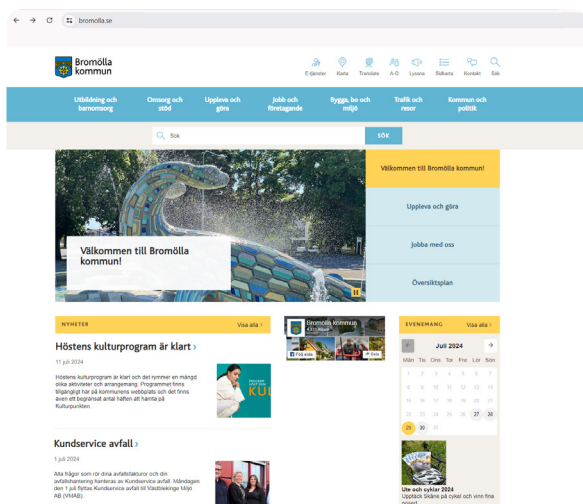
bromolla.se

Bromölla kommun

E-tjänster Karta Translate A-Ö Lyssna Sitekarta Kontakt Sök

Utbildning och barnomsorg
Omsorg och stöd
Uppleva och göra
Jobb och företagande
Bygga, bo och miljö
Trafik och resor
Kommun och politik

Sök
SÖK

Välkommen till Bromölla kommun!

Välkommen till Bromölla kommun!
Uppleva och göra
Jobba med oss
Översiktsplan

NYHETER
Visa alla ›

Höstens kulturprogram är klart ›
11 juli 2024
Höstens kulturprogram är klart och det rymmer en mängd olika aktiviteter och arrangemang. Programmet finns tillgängligt här på kommunens webbplats och det finns även ett begränsat antal häften att hämta på Kulturpunkten.

Kundservice avfall ›
1 juli 2024
Alla frågor som rör dina avfallsfakturor och din avfallshantering hanteras av Kundservice avfall. Måndagen den 1 juli flyttas Kundservice avfall till Västblekinge Miljö AB (VMAB).

Bromölla kommun
Gilla sidan
Dela

EVENEMANG
Visa alla ›
Juli 2024
Mån Tis Ons Tor Fre Lör Sön
1 2 3 4 5 6 7
8 9 10 11 12 13 14
15 16 17 18 19 20 21
22 23 24 25 26 27 28
29 30 31

Ute och cykla! 2024
Upptäck Skåne på cykel och vinn fina